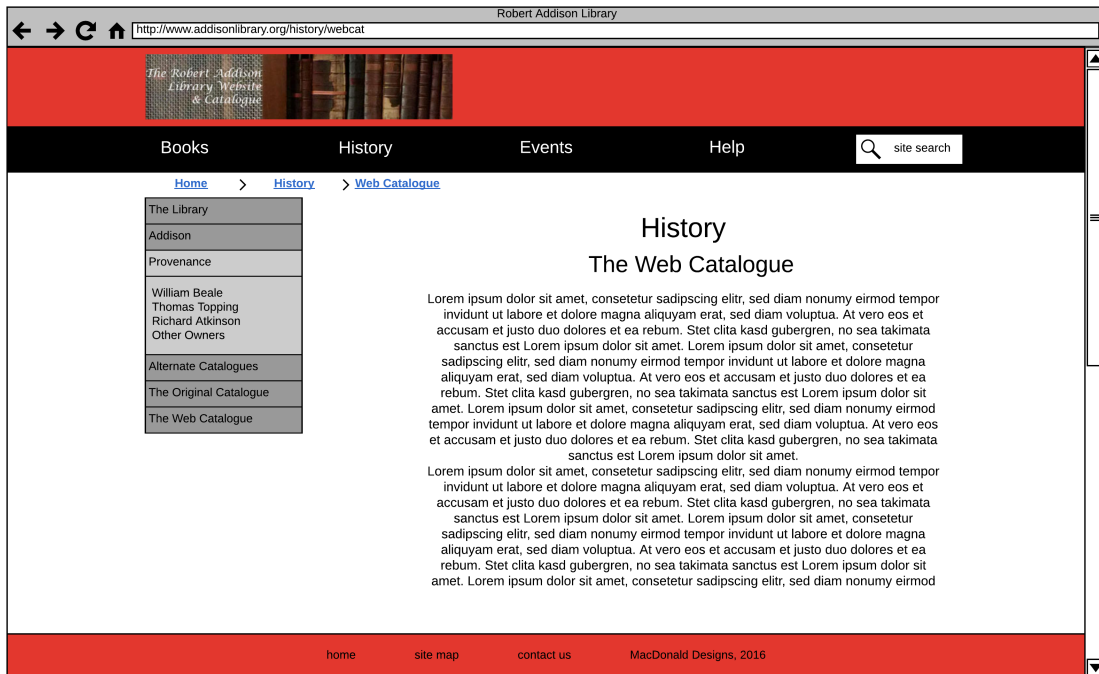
Robert Addison Library

http://www.addisonlibrary.org/history/webcat

The Robert Addison Library Website & Catalogue

Books History Events Help site search

Home > History > Web Catalogue

The Library
Addison
Provenance
William Beale
Thomas Topping
Richard Atkinson
Other Owners
Alternate Catalogues
The Original Catalogue
The Web Catalogue

History

The Web Catalogue

Lorem ipsum dolor sit amet, consetetur sadipscing elitr, sed diam nonumy eirmod tempor invidunt ut labore et dolore magna aliquyam erat, sed diam voluptua. At vero eos et accusam et justo duo dolores et ea rebum. Stet clita kasd gubergren, no sea takimata sanctus est Lorem ipsum dolor sit amet. Lorem ipsum dolor sit amet, consetetur sadipscing elitr, sed diam nonumy eirmod tempor invidunt ut labore et dolore magna aliquyam erat, sed diam voluptua. At vero eos et accusam et justo duo dolores et ea rebum. Stet clita kasd gubergren, no sea takimata sanctus est Lorem ipsum dolor sit amet. Lorem ipsum dolor sit amet, consetetur sadipscing elitr, sed diam nonumy eirmod tempor invidunt ut labore et dolore magna aliquyam erat, sed diam voluptua. At vero eos et accusam et justo duo dolores et ea rebum. Stet clita kasd gubergren, no sea takimata sanctus est Lorem ipsum dolor sit amet.
Lorem ipsum dolor sit amet, consetetur sadipscing elitr, sed diam nonumy eirmod tempor invidunt ut labore et dolore magna aliquyam erat, sed diam voluptua. At vero eos et accusam et justo duo dolores et ea rebum. Stet clita kasd gubergren, no sea takimata sanctus est Lorem ipsum dolor sit amet. Lorem ipsum dolor sit amet, consetetur sadipscing elitr, sed diam nonumy eirmod tempor invidunt ut labore et dolore magna aliquyam erat, sed diam voluptua. At vero eos et accusam et justo duo dolores et ea rebum. Stet clita kasd gubergren, no sea takimata sanctus est Lorem ipsum dolor sit amet. Lorem ipsum dolor sit amet, consetetur sadipscing elitr, sed diam nonumy eirmod

home site map contact us MacDonald Designs, 2016